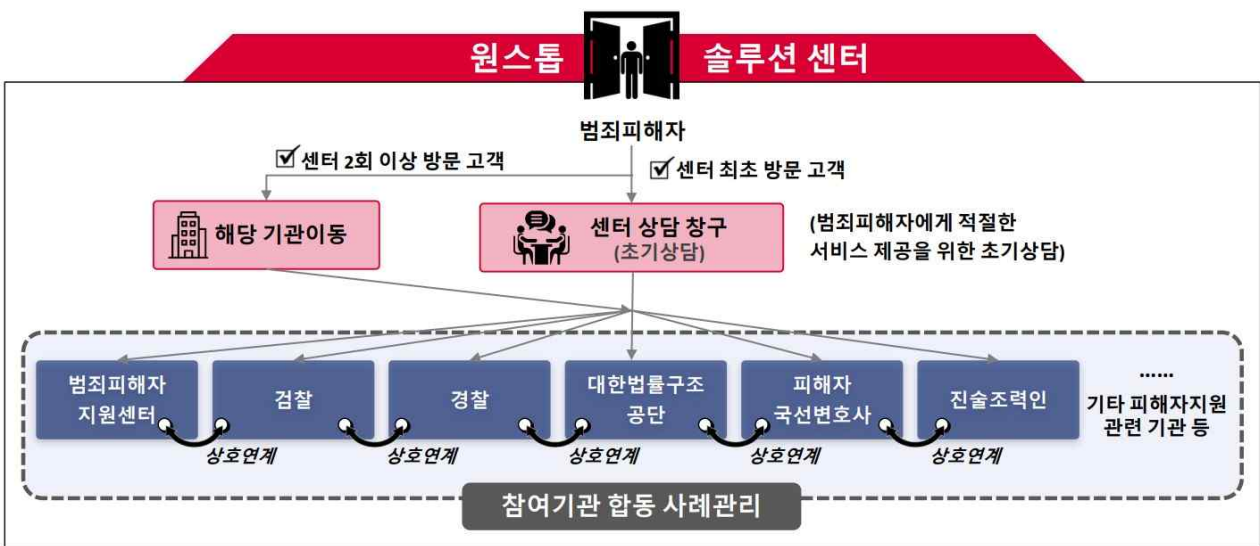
원스톱 솔루션 센터

범죄피해자

☑ 센터 2회 이상 방문 고객

☑ 센터 최초 방문 고객

해당 기관이동

센터 상담 창구
(초기상담)

(범죄피해자에게 적절한 서비스 제공을 위한 초기상담)

범죄피해자 지원센터

검찰

경찰

대한법률구조 공단

피해자 국선변호사

진술조력인

......
기타 피해자지원 관련 기관 등

상호연계

상호연계

상호연계

상호연계

상호연계

참여기관 합동 사례관리